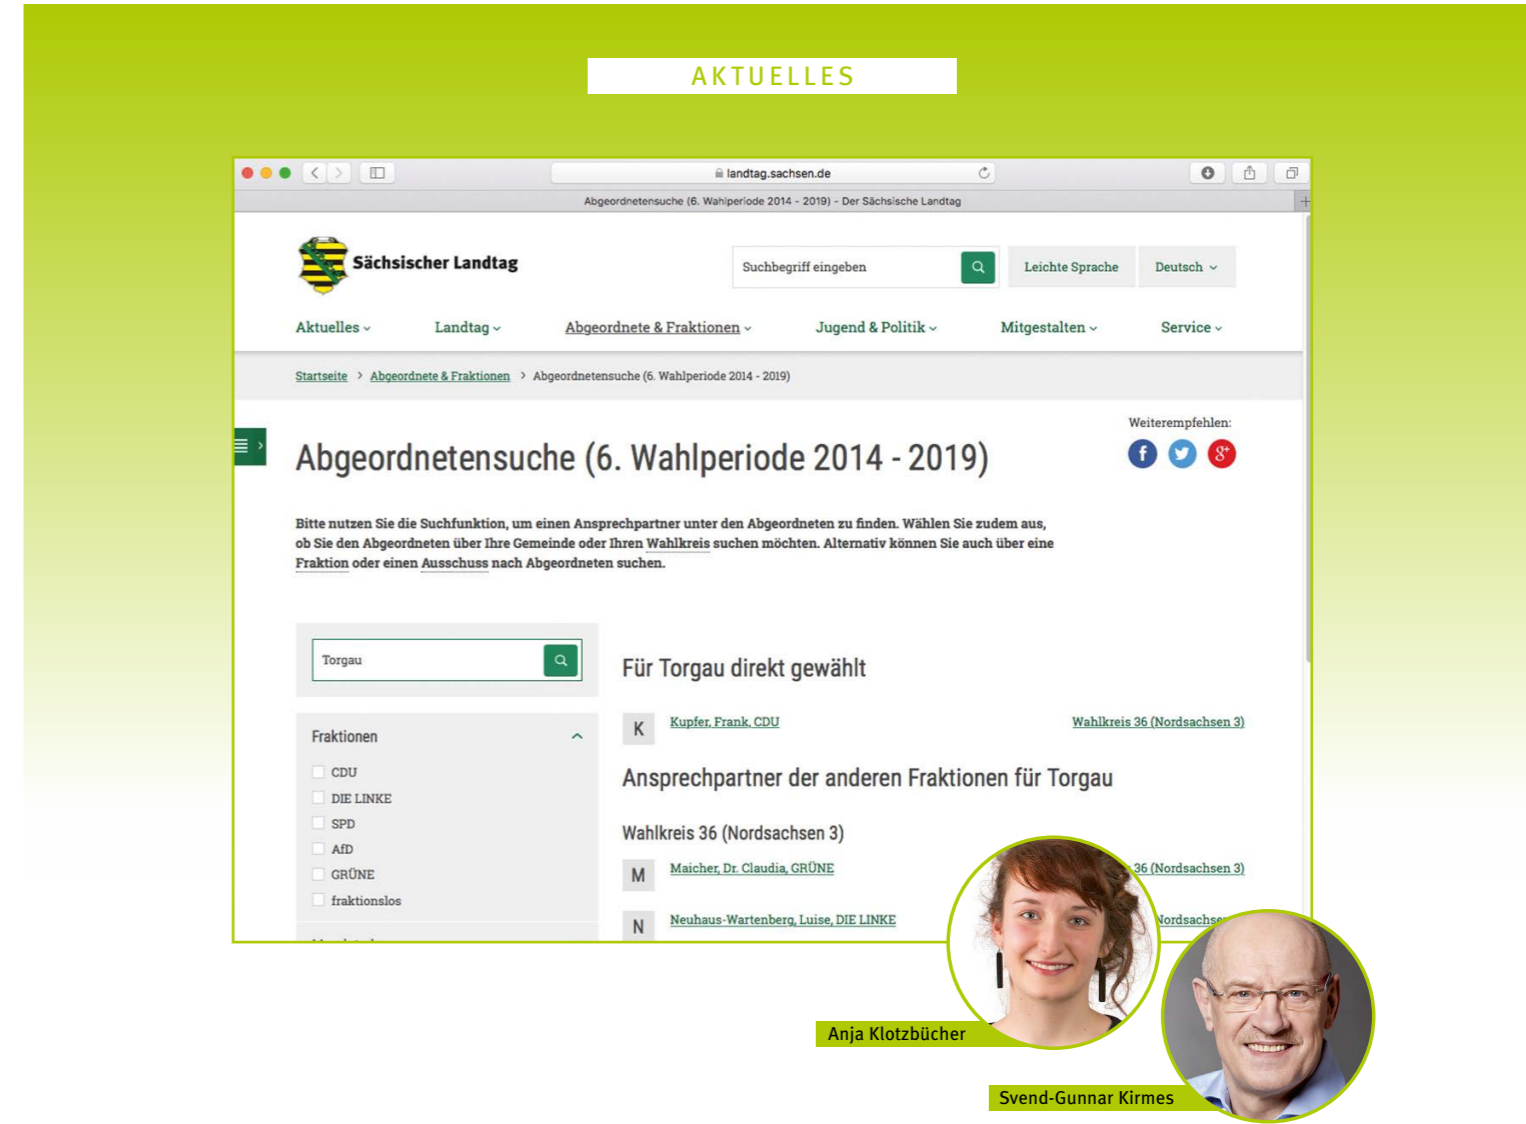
AKTUELLES

landtag.sachsen.de

Abgeordnetensuche (6. Wahlperiode 2014 - 2019) - Der Sächsische Landtag

Sächsischer Landtag

Suchbegriff eingeben

Leichte Sprache

Deutsch

Aktuelles Landtag Abgeordnete & Fraktionen Jugend & Politik Mitgestalten Service

Startseite > Abgeordnete & Fraktionen > Abgeordnetensuche (6. Wahlperiode 2014 - 2019)

Weiterempfehlen:

Abgeordnetensuche (6. Wahlperiode 2014 - 2019)

Bitte nutzen Sie die Suchfunktion, um einen Ansprechpartner unter den Abgeordneten zu finden. Wählen Sie zudem aus, ob Sie den Abgeordneten über Ihre Gemeinde oder Ihren Wahlkreis suchen möchten. Alternativ können Sie auch über eine Fraktion oder einen Ausschuss nach Abgeordneten suchen.

Torgau

Fraktionen

CDU
DIE LINKE
SPD
AfD
GRÜNE
fraktionslos

Für Torgau direkt gewählt

K Kupfer, Frank, CDU Wahlkreis 36 (Nordsachsen 3)

Ansprechpartner der anderen Fraktionen für Torgau

Wahlkreis 36 (Nordsachsen 3)

M Maicher, Dr. Claudia, GRÜNE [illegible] 36 (Nordsachsen 3)

N Neuhaus-Wartenberg, Luise, DIE LINKE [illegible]Nordsachse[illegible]

Anja Klotzbücher

Svend-Gunnar Kirmes